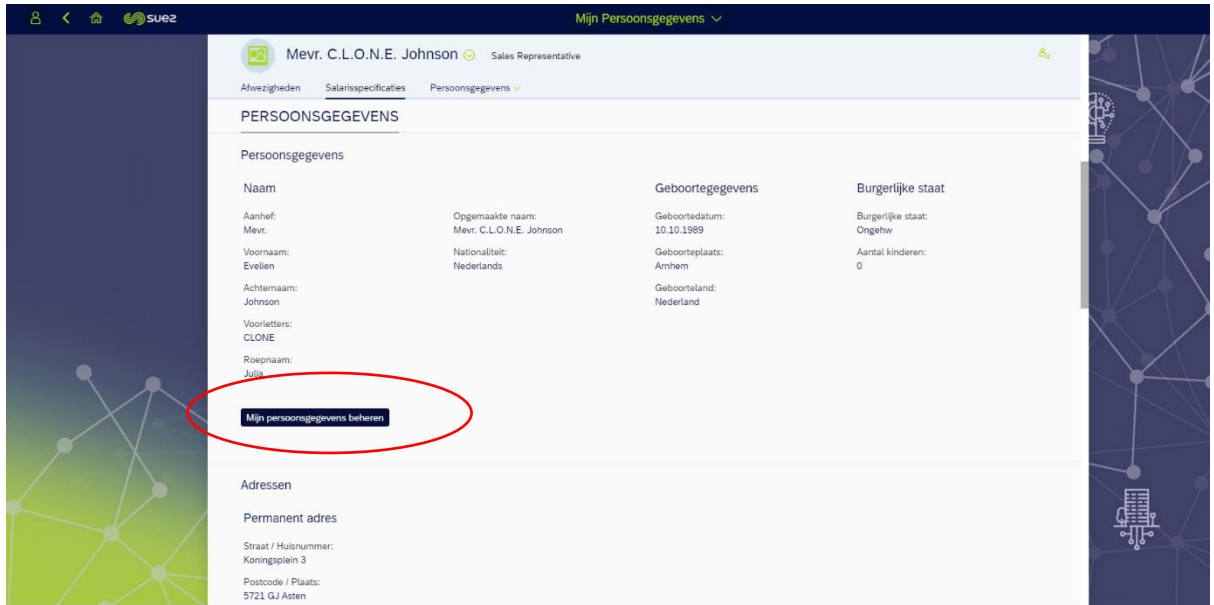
suez

Mijn Persoonsgegevens

Mevr. C.L.O.N.E. Johnson Sales Representative

Afwezigheden Salarisspecificaties Persoonsgegevens

PERSOONSGEGEVENS

Persoonsgegevens

Naam

Aanhef:
Mevr.

Voornaam:
Evelien

Achternaam:
Johnson

Voorletters:
CLONE

Roepnaam:
Julia

Opgemaakte naam:
Mevr. C.L.O.N.E. Johnson

Nationaliteit:
Nederlands

Geboortegegevens

Geboortedatum:
10.10.1989

Geboorteplaats:
Arnhem

Geboorteland:
Nederland

Burgerlijke staat

Burgerlijke staat:
Ongehw

Aantal kinderen:
0

Mijn persoonsgegevens beheren

Adressen

Permanent adres

Straat / Huisnummer:
Koningsplein 3

Postcode / Plaats:
5721 GJ Asten